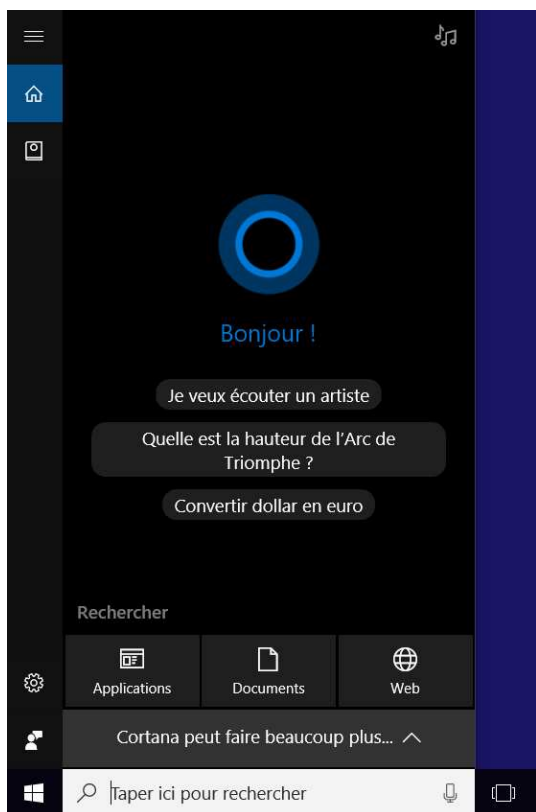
Bonjour !

Je veux écouter un artiste

Quelle est la hauteur de l'Arc de Triomphe ?

Convertir dollar en euro

Rechercher

Applications

Documents

Web

Cortana peut faire beaucoup plus...

Taper ici pour rechercher